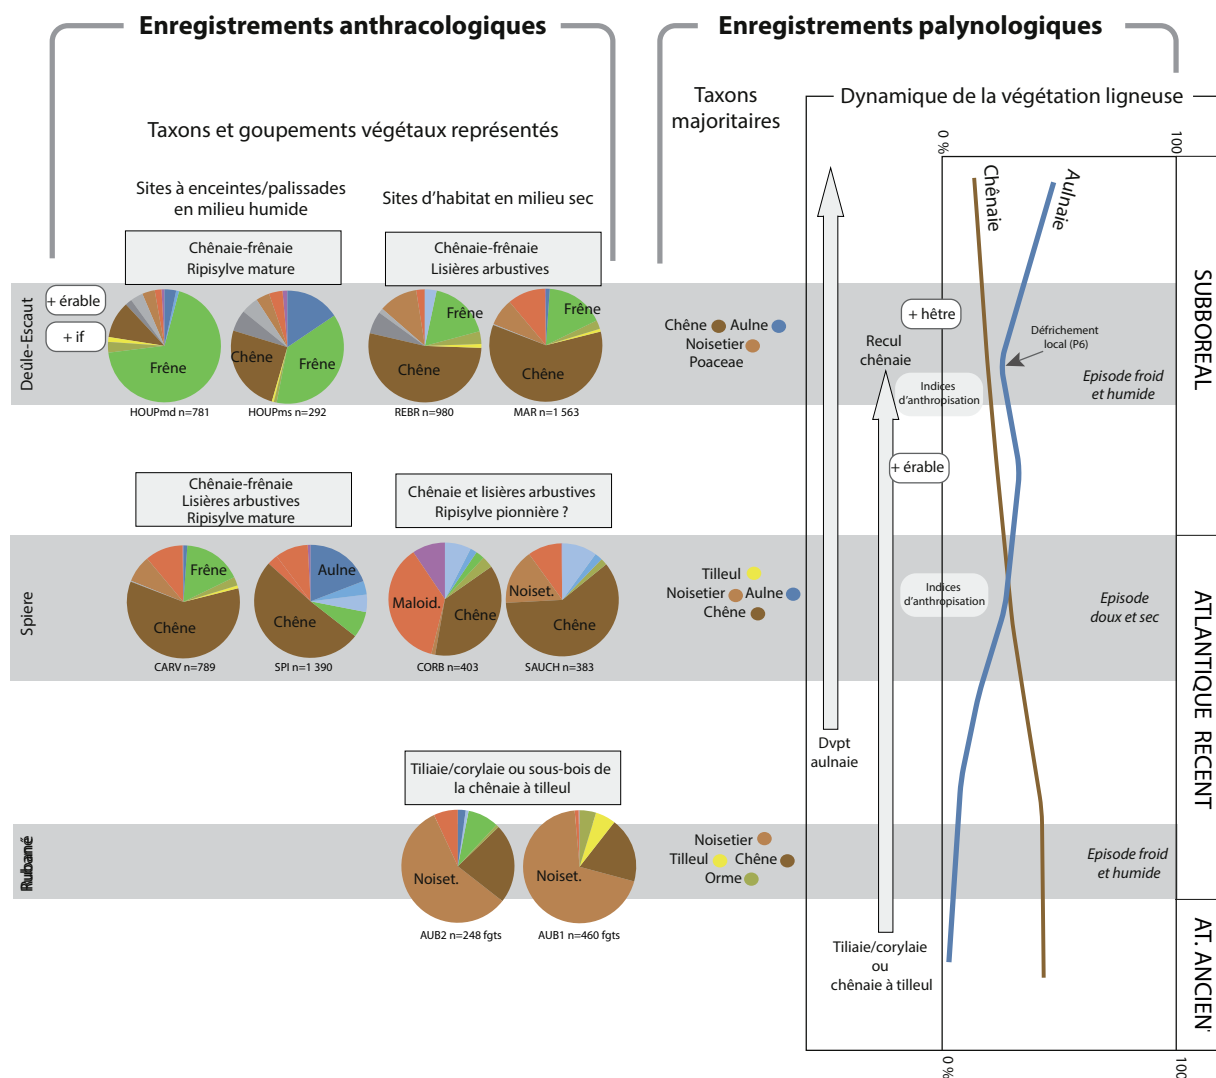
Enregistrements anthracologiques

Enregistrements palynologiques

Taxons et goupements végétaux représentés

Taxons majoritaires

Dynamique de la végétation ligneuse

Sites à enceintes/palissades en milieu humide

Sites d'habitat en milieu sec

Chênaie-frênaie
Ripisylve mature

Chênaie-frênaie
Lisières arbustives

0 %
100

Chênaie
Aulnaie

Deûle-Escaut

+ érable
+ if

Frêne
Chêne
Frêne
Frêne
Chêne
Frêne
Chêne

HOUPmd n=781
HOUPms n=292
REBR n=980
MAR n=1 563

Chêne Aulne
Noisetier
Poaceae

+ hêtre
Recul chênaie
Défrichement local (P6)
Indices d'anthropisation
Episode froid et humide
SUBBOREAL

+ érable

Chênaie-frênaie
Lisières arbustives
Ripisylve mature

Chênaie et lisières arbustives
Ripisylve pionnière ?

Spiere

Frêne
Chêne
Aulne
Chêne
Maloid.
Chêne
Noiset.
Chêne

CARV n=789
SPI n=1 390
CORB n=403
SAUCH n=383

Tilleul
Noisetier Aulne
Chêne

Indices d'anthropisation
Episode doux et sec
ATLANTIQUE RECENT

Dvpt aulnaie

Tiliaie/corylaie ou sous-bois de la chênaie à tilleul

Rubané

Noiset.
Noiset.

AUB2 n=248 fgts
AUB1 n=460 fgts

Noisetier
Tilleul Chêne
Orme

Episode froid et humide

Tiliaie/corylaie ou chênaie à tilleul

AT. ANCIEN

0 %
100